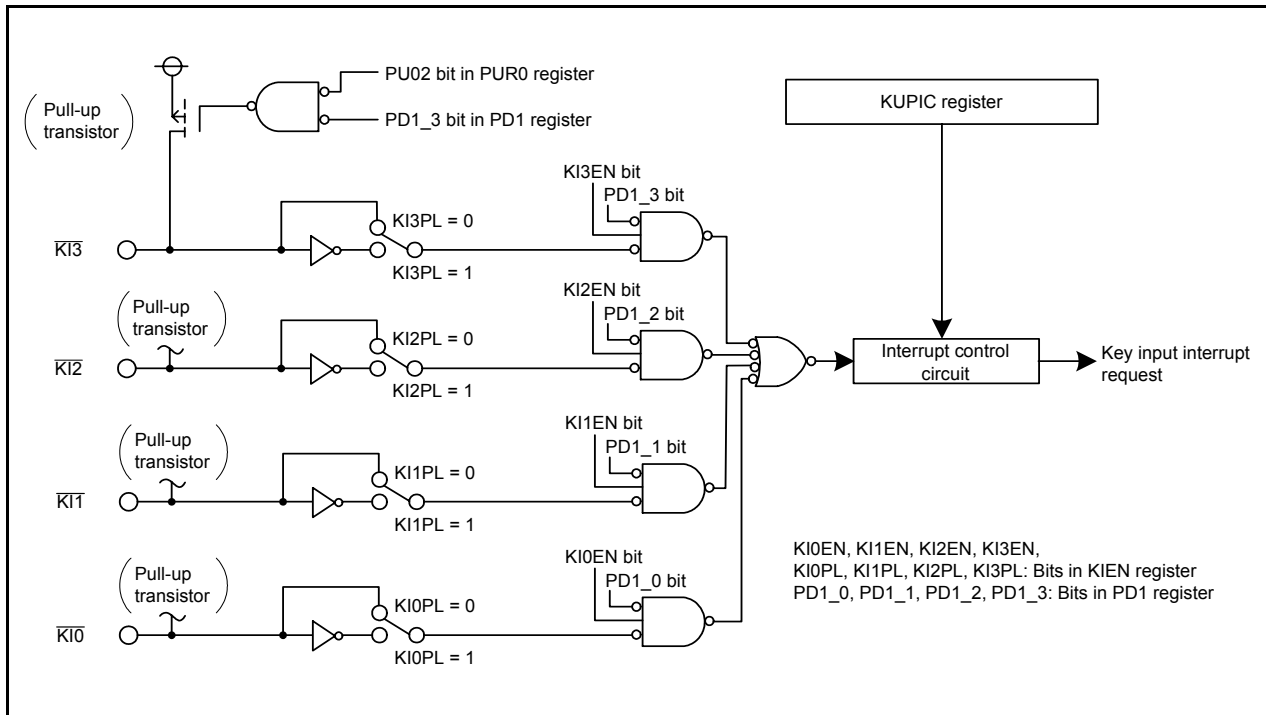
PU02 bit in PUR0 register

Pull-up transistor

PD1_3 bit in PD1 register

KUPIC register

KI3EN bit

PD1_3 bit

KI3PL = 0

$\overline{KI3}$

KI3PL = 1

KI2EN bit

Pull-up transistor

PD1_2 bit

KI2PL = 0

Interrupt control circuit

Key input interrupt request

$\overline{KI2}$

KI2PL = 1

KI1EN bit

Pull-up transistor

PD1_1 bit

KI1PL = 0

$\overline{KI1}$

KI1PL = 1

KI0EN, KI1EN, KI2EN, KI3EN,
KI0PL, KI1PL, KI2PL, KI3PL: Bits in KIEN register
PD1_0, PD1_1, PD1_2, PD1_3: Bits in PD1 register

KI0EN bit

Pull-up transistor

PD1_0 bit

KI0PL = 0

$\overline{KI0}$

KI0PL = 1